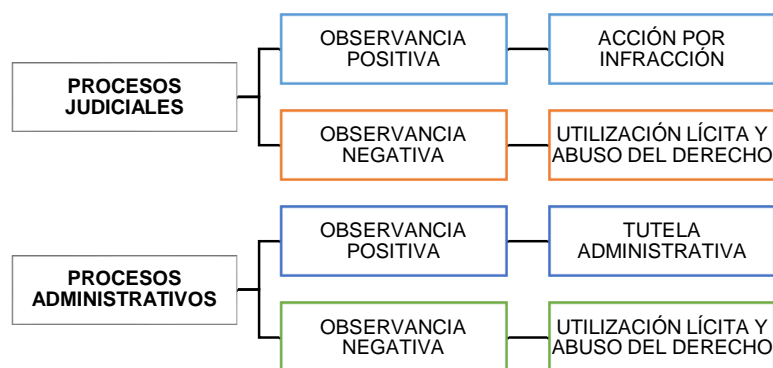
PROCESOS JUDICIALES

OBSERVANCIA POSITIVA

ACCIÓN POR INFRACCIÓN

OBSERVANCIA NEGATIVA

UTILIZACIÓN LÍCITA Y ABUSO DEL DERECHO

PROCESOS ADMINISTRATIVOS

OBSERVANCIA POSITIVA

TUTELA ADMINISTRATIVA

OBSERVANCIA NEGATIVA

UTILIZACIÓN LÍCITA Y ABUSO DEL DERECHO